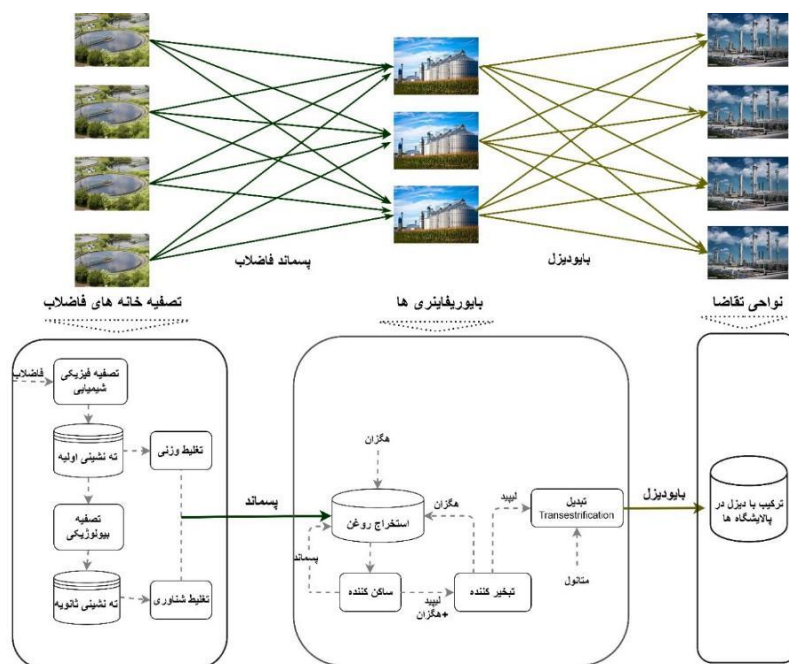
پسماند فاضلاب

بایودیزل

تصفیه خانه های فاضلاب

بایوریفاینری ها

نواحی تقاضا

فاضلاب

تصفیه فیزیکی شیمیایی

ته نشینی اولیه

تغلیظ وزنی

تصفیه بیولوژیکی

ته نشینی ثانویه

تغلیظ شناوری

پسماند

هگزان

هگزان

لیپید

استخراج روغن

تبدیل Transestrification

بایودیزل

ترکیب با دیزل در پالایشگاه ها

پسماند

ساکن کننده

تبخیر کننده

لیپید +هگزان

متانول